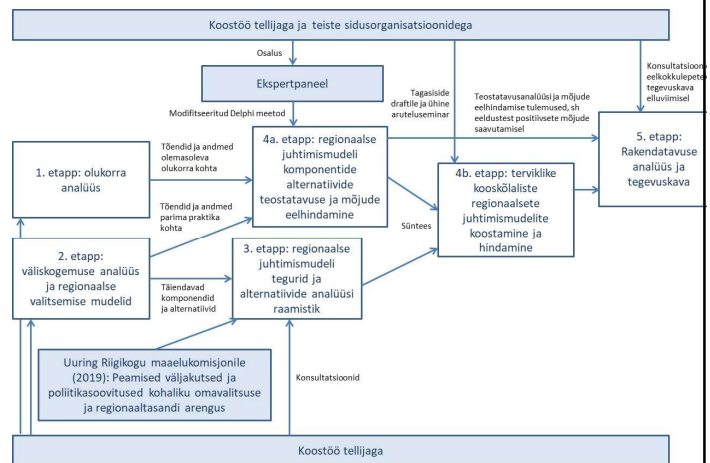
Koostöö tellijaga ja teiste sidusorganisatsioonidega

Osalus

Ekspertpaneel

Modifitseeritud Delphi meetod

Tagasiside draftile ja ühine aruteluseminar

Teostatavusanalüüsi ja mõjude eelhindamise tulemused, sh eeldustest positiivsete mõjude saavutamisel

Konsultatsioon eelkokkulepete tegevuskava elluviimisel

1. etapp: olukorra analüüs

Tõendid ja andmed olemasoleva olukorra kohta

4a. etapp: regionaalse juhtimismudeli komponentide alternatiivide teostatavuse ja mõjude eelhindamine

Tõendid ja andmed parima praktika kohta

Süntees

4b. etapp: terviklike kooskõlaliste regionaalsete juhtimismudelite koostamine ja hindamine

5. etapp: Rakendatavuse analüüs ja tegevuskava

2. etapp: väliskogemuse analüüs ja regionaalse valitsemise mudelid

Täiendavad komponendid ja alternatiivid

3. etapp: regionaalse juhtimismudeli tegurid ja alternatiivide analüüsi raamistik

Uuring Riigikogu maaelukomisjonile (2019): Peamised väljakutsed ja poliitikasoovitused kohaliku omavalitsuse ja regionaaltasandi arengus

Konsultatsioonid

Koostöö tellijaga